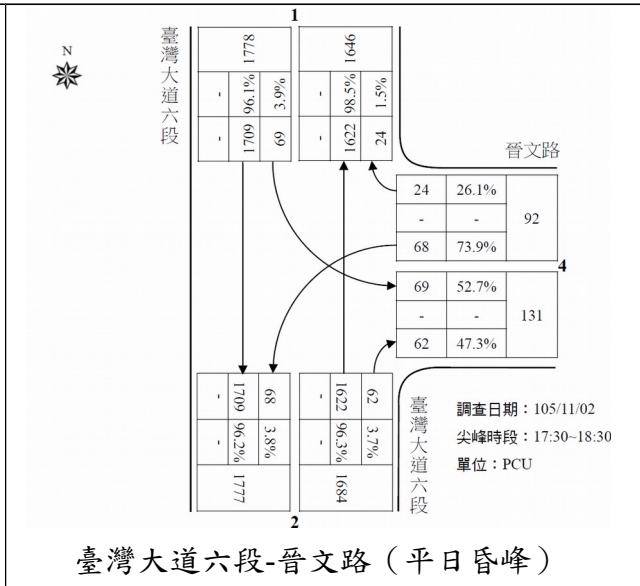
1

N

臺灣大道六段

1778
- 96.1% 3.9%
- 1709 69

1646
- 98.5% 1.5%
- 1622 24

晉文路

| 24 | 26.1% | 92 |
|---|---|---|
| - | - | |
| 68 | 73.9% | |

4

| 69 | 52.7% | 131 |
|---|---|---|
| - | - | |
| 62 | 47.3% | |

- 1709 68
- 96.2% 3.8%
1777

- 1622 62
- 96.3% 3.7%
1684

臺灣大道六段

調查日期：105/11/02
尖峰時段：17:30~18:30
單位：PCU

2

臺灣大道六段-晉文路（平日昏峰）